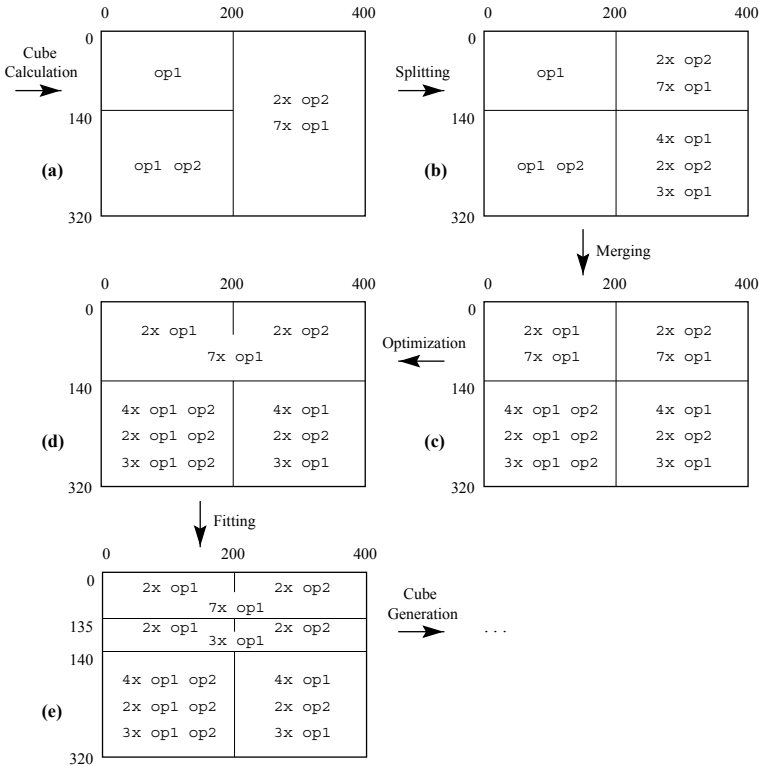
Cube Calculation

0 200 400
0
140
320

(a)

op1
op1 op2
2x op2
7x op1

Splitting

0 200 400
0
140
320

(b)

op1
op1 op2
2x op2
7x op1
4x op1
2x op2
3x op1

Merging

0 200 400
0
140
320

(c)

2x op1
7x op1
4x op1 op2
2x op1 op2
3x op1 op2
2x op2
7x op1
4x op1
2x op2
3x op1

Optimization

0 200 400
0
140
320

(d)

2x op1
2x op2
7x op1
4x op1 op2
2x op1 op2
3x op1 op2
4x op1
2x op2
3x op1

Fitting

0 200 400
0
135
140
320

(e)

2x op1
2x op2
7x op1
2x op1
2x op2
3x op1
4x op1 op2
2x op1 op2
3x op1 op2
4x op1
2x op2
3x op1

Cube Generation

. . .